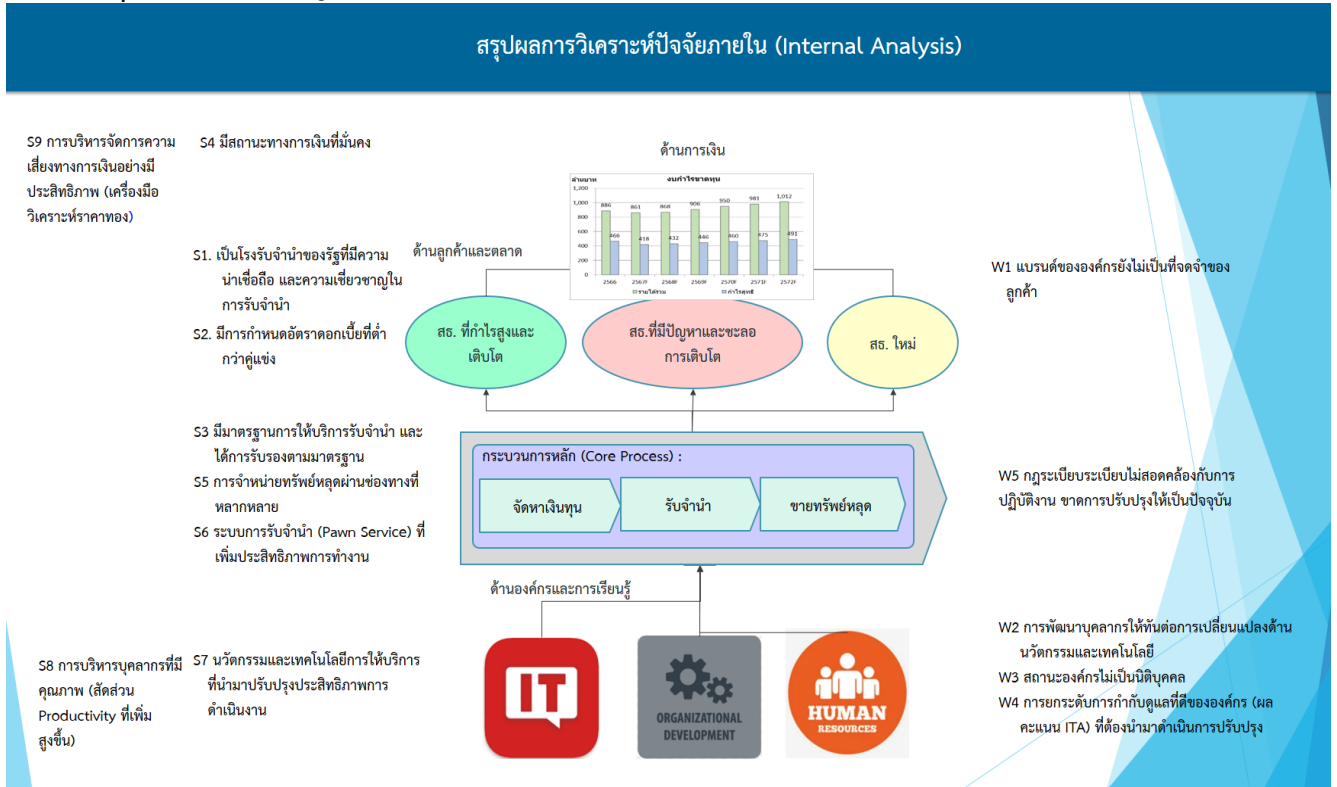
สรุปผลการวิเคราะห์ปัจจัยภายใน (Internal Analysis)

S9 การบริหารจัดการความเสี่ยงทางการเงินอย่างมีประสิทธิภาพ (เครื่องมือวิเคราะห์ราคาทอง)

S4 มีสถานะทางการเงินที่มั่นคง

ด้านการเงิน

ล้านบาท งบกำไรขาดทุน

| | 2566 | 2567F | 2568F | 2569F | 2570F | 2571F | 2572F |
|---|---|---|---|---|---|---|---|
| รายได้รวม | 886 | 861 | 868 | 906 | 950 | 981 | 1,012 |
| กำไรสุทธิ | 466 | 418 | 432 | 446 | 460 | 475 | 491 |

1,200
1,000
800
600
400
200
0

ด้านลูกค้าและตลาด

S1. เป็นโรงรับจำนำของรัฐที่มีความน่าเชื่อถือ และความเชี่ยวชาญในการรับจำนำ

S2. มีการกำหนดอัตราดอกเบี้ยที่ต่ำกว่าคู่แข่ง

สธ. ที่กำไรสูงและเติบโต

สธ.ที่มีปัญหาและชะลอการเติบโต

สธ. ใหม่

W1 แบรนด์ขององค์กรยังไม่เป็นที่จดจำของลูกค้า

S3 มีมาตรฐานการให้บริการรับจำนำ และได้การรับรองตามมาตรฐาน

S5 การจำหน่ายทรัพย์หลุดผ่านช่องทางที่หลากหลาย

S6 ระบบการรับจำนำ (Pawn Service) ที่เพิ่มประสิทธิภาพการทำงาน

กระบวนการหลัก (Core Process) :

จัดหาเงินทุน

รับจำนำ

ขายทรัพย์หลุด

W5 กฎระเบียบระเบียบไม่สอดคล้องกับการปฏิบัติงาน ขาดการปรับปรุงให้เป็นปัจจุบัน

ด้านองค์กรและการเรียนรู้

S8 การบริหารบุคลากรที่มีคุณภาพ (สัดส่วน Productivity ที่เพิ่มสูงขึ้น)

S7 นวัตกรรมและเทคโนโลยีการให้บริการที่นำมาปรับปรุงประสิทธิภาพการดำเนินงาน

IT

ORGANIZATIONAL DEVELOPMENT

HUMAN RESOURCES

W2 การพัฒนาบุคลากรให้ทันต่อการเปลี่ยนแปลงด้านนวัตกรรมและเทคโนโลยี

W3 สถานะองค์กรไม่เป็นนิติบุคคล

W4 การยกระดับการกำกับดูแลที่ดีขององค์กร (ผลคะแนน ITA) ที่ต้องนำมาดำเนินการปรับปรุง